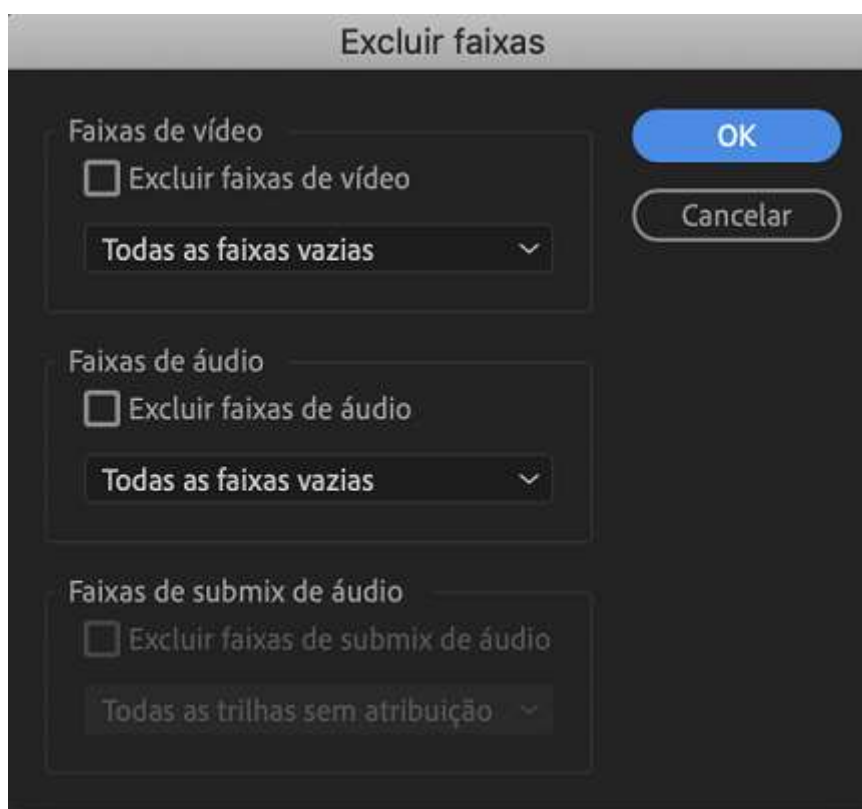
Excluir faixas

Faixas de vídeo
Excluir faixas de vídeo
Todas as faixas vazias

OK
Cancelar

Faixas de áudio
Excluir faixas de áudio
Todas as faixas vazias

Faixas de submix de áudio
Excluir faixas de submix de áudio
Todas as trilhas sem atribuição